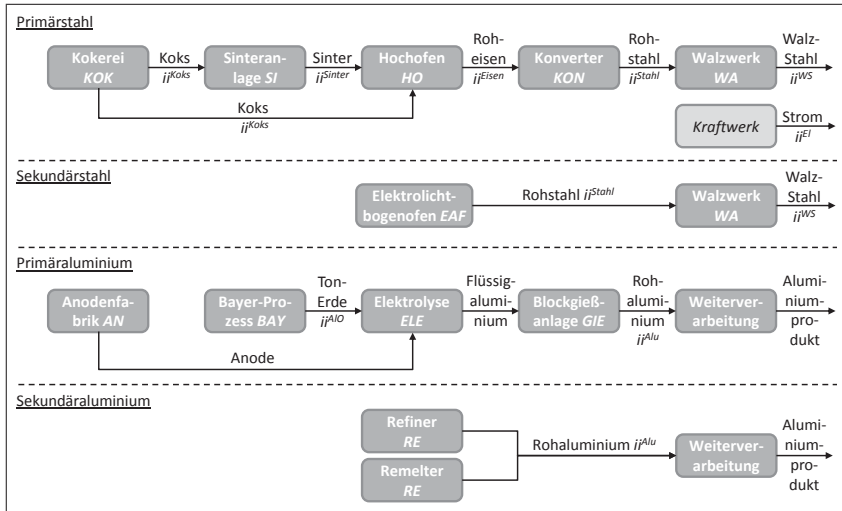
Primärstahl

Kokerei *KOK*

Koks $ii^{Koks}$

Sinteranlage *SI*

Sinter $ii^{Sinter}$

Hochofen *HO*

Roheisen $ii^{Eisen}$

Konverter *KON*

Rohstahl $ii^{Stahl}$

Walzwerk *WA*

Walz-Stahl $ii^{WS}$

Koks $ii^{Koks}$

*Kraftwerk*

Strom $ii^{El}$

Sekundärstahl

Elektrolichtbogenofen *EAF*

Rohstahl $ii^{Stahl}$

Walzwerk *WA*

Walz-Stahl $ii^{WS}$

Primäraluminium

Anodenfabrik *AN*

Bayer-Prozess *BAY*

Ton-Erde $ii^{AlO}$

Elektrolyse *ELE*

Flüssigaluminium

Blockgießanlage *GIE*

Rohaluminium $ii^{Alu}$

Weiterverarbeitung

Aluminiumprodukt

Anode

Sekundäraluminium

Refiner *RE*

Remelter *RE*

Rohaluminium $ii^{Alu}$

Weiterverarbeitung

Aluminiumprodukt